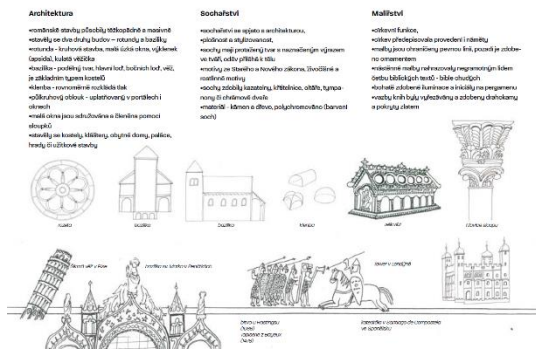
Architektura

•románské stavby působily těžkopádně a masivně
•stavěly se dva druhy budov – rotundy a baziliky
•rotunda - kruhová stavba, malá úzká okna, výklenek (apsida), kulatá věžička
•bazilika - podélný tvar, hlavní loď, boční loď, věž, je základním typem kostelů
•klenba - rovnoměrně rozkládá tlak
•půlkruhový oblouk - uplatňovaný v portálech i oknech
•malá okna jsou sdružována a členěna pomocí sloupků
•stavěly se kostely, kláštery, obytné domy, paláce, hrady či užitkové stavby

Sochařství

•sochařství se pojilo s architekturou,
•plošnost a stylizovanost,
•sochy mají protažený tvar s nezvažným výrazem ve tváři, odív přiléhá k tělu
•motivy ze Starého a Nového zákona, živočišné a rostlinné motivy
•sochy zdobily kazatelny, křtitelnice, oltáře, tympanony či chrámové dveře
•materiál - kámen a dřevo, polychromováno (barvení soch)

Malířství

•plnění funkce,
•otrocké předepisování provedení i námětu
•malby jsou ohraničeny pevnou linií, později je zdobeno ornamentem
•nástěnné malby nahrazovaly negramotným lidem četbu biblických textů - bible chudých
•bohatě zdobené iluminace a iniciály na pergamenu
•vazby knih byly vykládány a zdobeny drahokamy a pokryty zlatem

rozeta

bazilika

bazilika

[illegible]

relikviář

hlavice sloupu

Šikmá věž v Pise

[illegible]

tapiserie z Bayeux

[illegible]

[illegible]

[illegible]

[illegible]